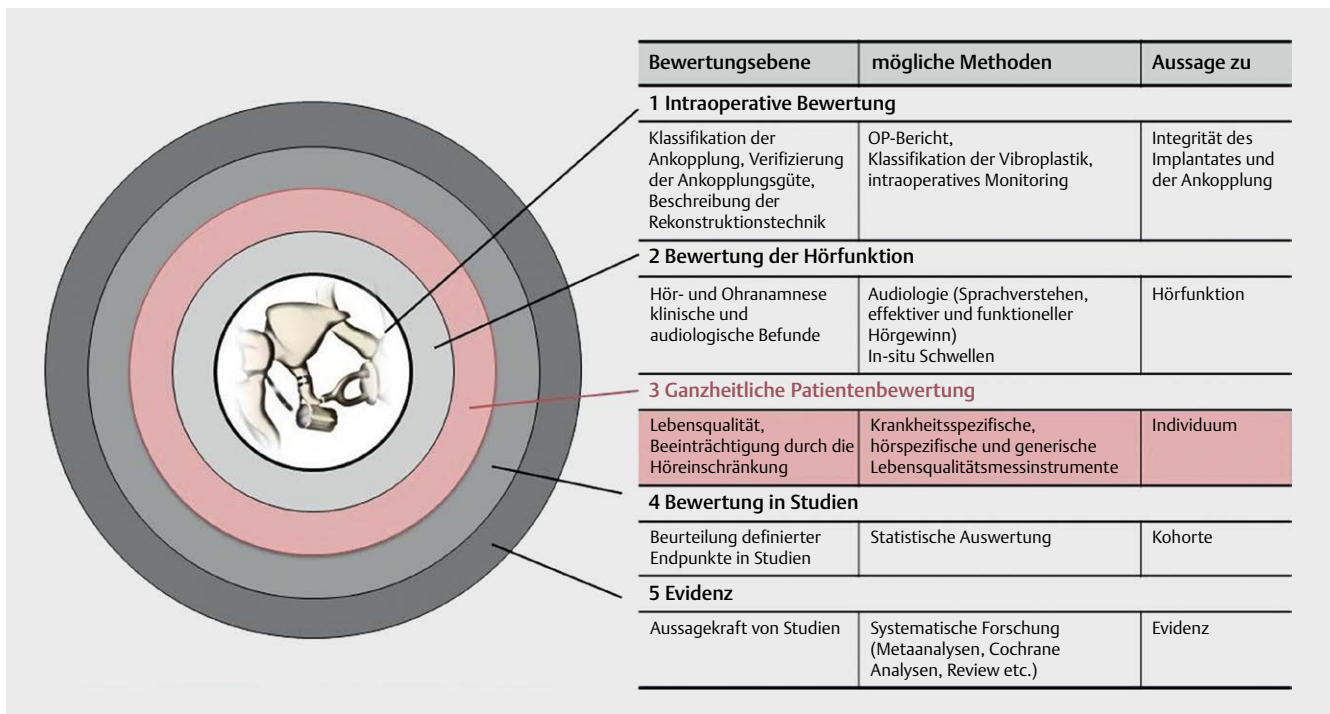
| Bewertungsebene | mögliche Methoden | Aussage zu |
|---|---|---|
| 1 Intraoperative Bewertung | | |
| Klassifikation der Ankopplung, Verifizierung der Ankopplungsgüte, Beschreibung der Rekonstruktionstechnik | OP-Bericht, Klassifikation der Vibroplastik, intraoperatives Monitoring | Integrität des Implantates und der Ankopplung |
| 2 Bewertung der Hörfunktion | | |
| Hör- und Ohranamnese klinische und audiologische Befunde | Audiologie (Sprachverstehen, effektiver und funktioneller Hörgewinn) In-situ Schwellen | Hörfunktion |
| 3 Ganzheitliche Patientenbewertung | | |
| Lebensqualität, Beeinträchtigung durch die Höreinschränkung | Krankheitsspezifische, hörspezifische und generische Lebensqualitätsmessinstrumente | Individuum |
| 4 Bewertung in Studien | | |
| Beurteilung definierter Endpunkte in Studien | Statistische Auswertung | Kohorte |
| 5 Evidenz | | |
| Aussagekraft von Studien | Systematische Forschung (Metaanalysen, Cochrane Analysen, Review etc.) | Evidenz |